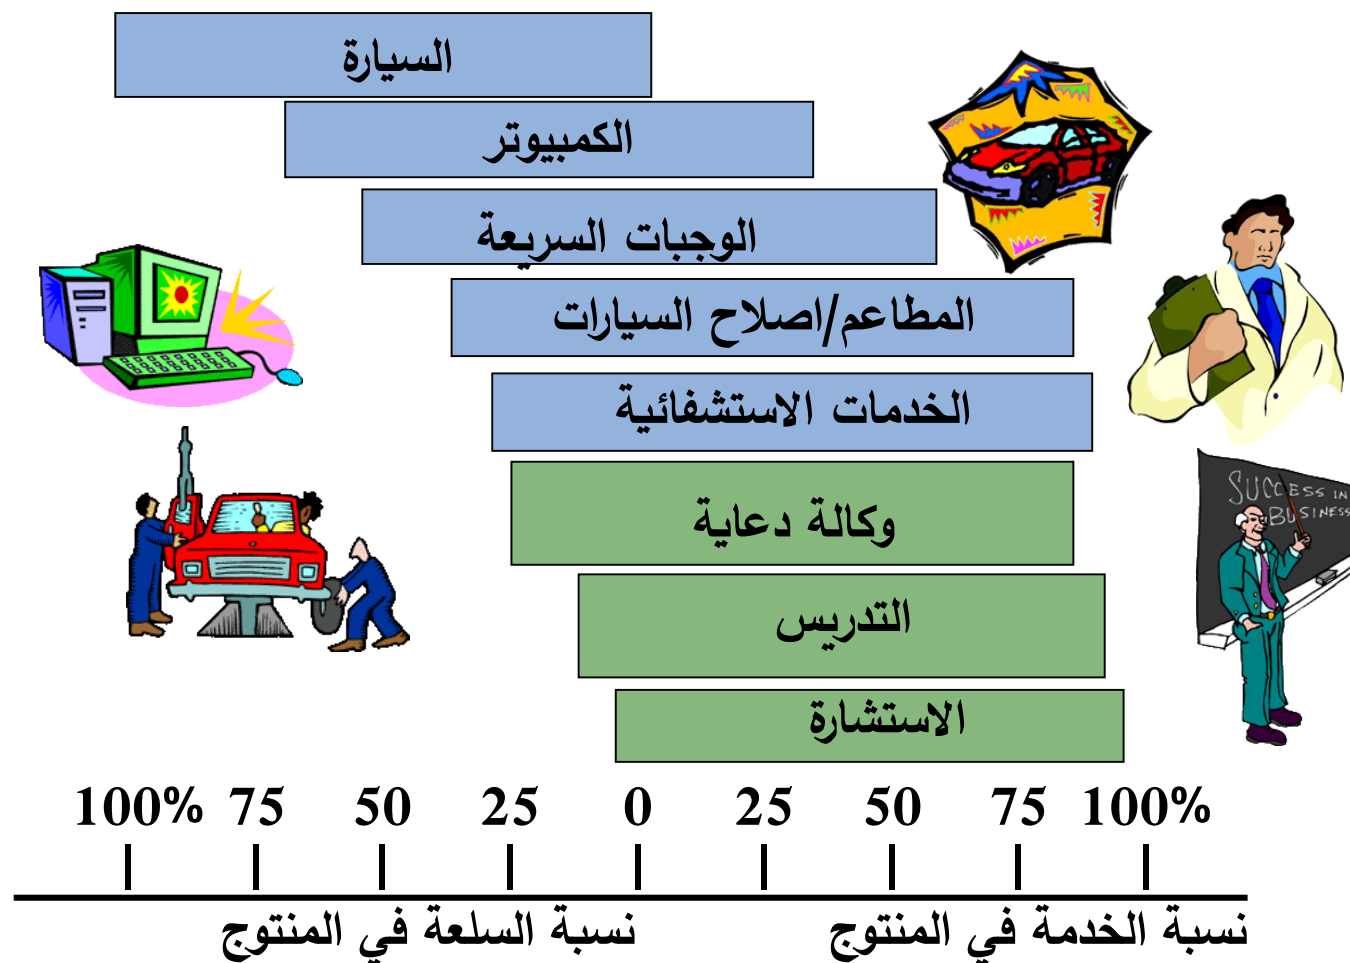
السيارة

الكمبيوتر

الوجبات السريعة

المطاعم/اصلاح السيارات

الخدمات الاستشفائية

وكالة دعاية

التدريس

الاستشارة

SUCCESS IN BUSINESS

100% 75 50 25 0 25 50 75 100%

نسبة الخدمة في المنتوج

نسبة السلعة في المنتوج